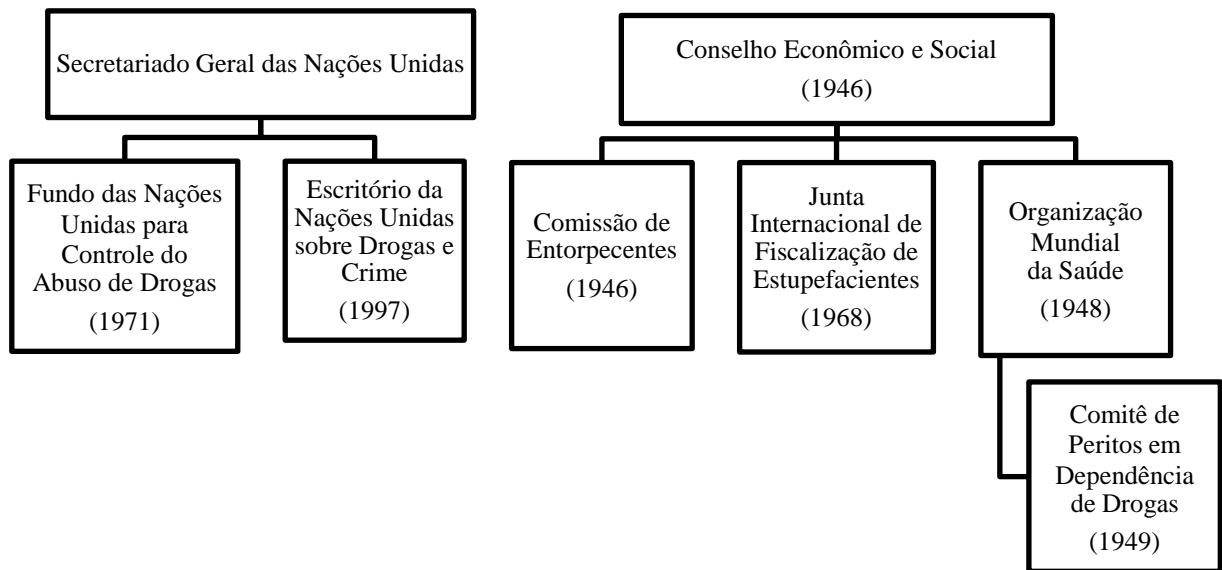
Secretariado Geral das Nações Unidas

Fundo das Nações Unidas para Controle do Abuso de Drogas
(1971)

Escritório da Nações Unidas sobre Drogas e Crime
(1997)

Conselho Econômico e Social
(1946)

Comissão de Entorpecentes
(1946)

Junta Internacional de Fiscalização de Estupefacientes
(1968)

Organização Mundial da Saúde
(1948)

Comitê de Peritos em Dependência de Drogas
(1949)